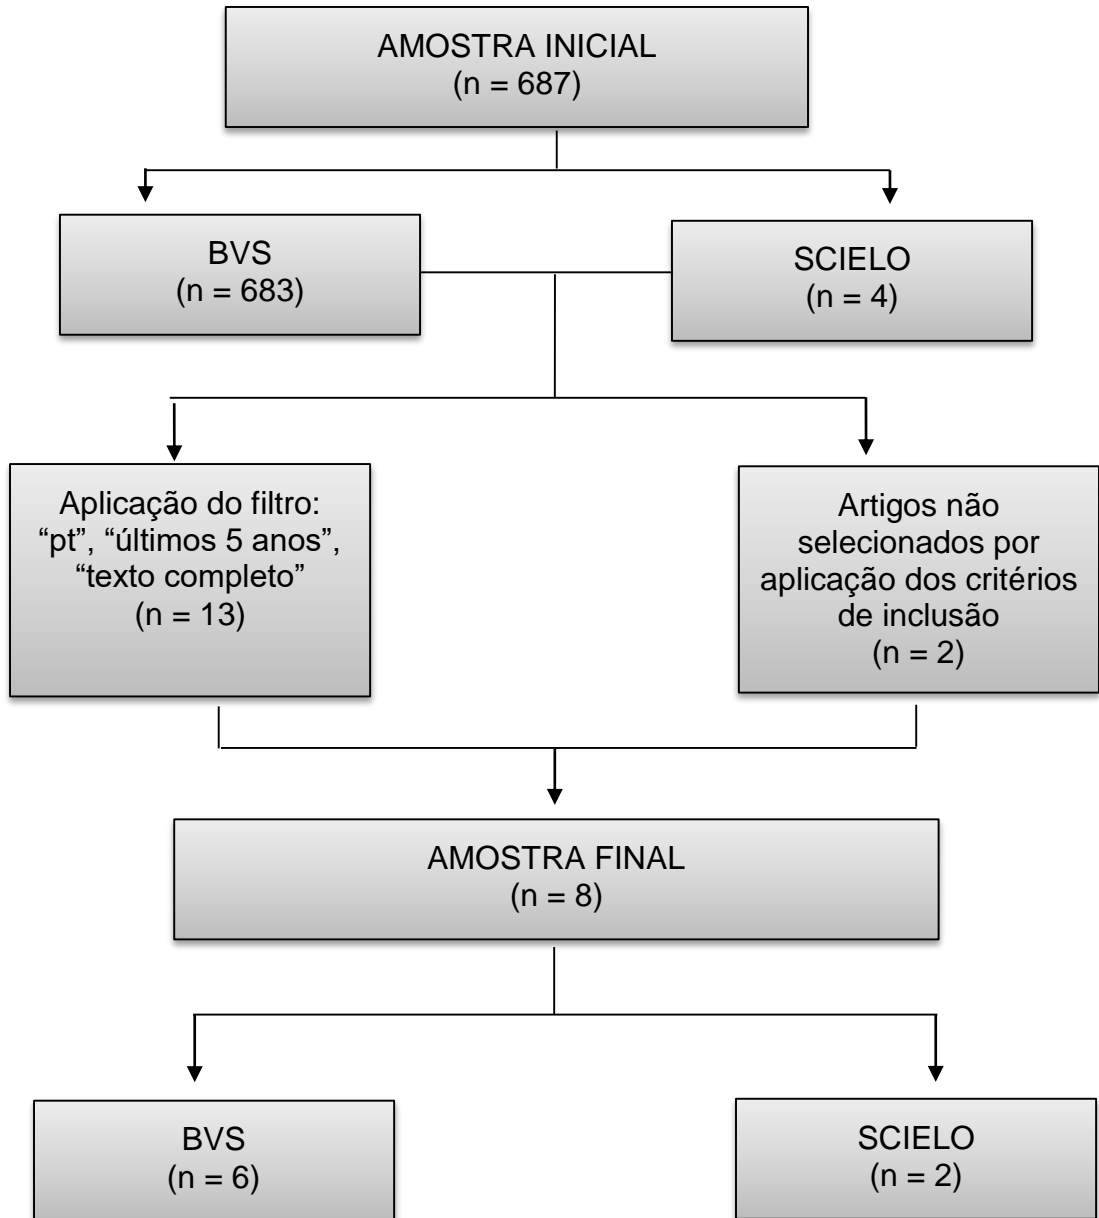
AMOSTRA INICIAL
(n = 687)

BVS
(n = 683)

SCIELO
(n = 4)

Aplicação do filtro: "pt", "últimos 5 anos", "texto completo"
(n = 13)

Artigos não selecionados por aplicação dos critérios de inclusão
(n = 2)

AMOSTRA FINAL
(n = 8)

BVS
(n = 6)

SCIELO
(n = 2)